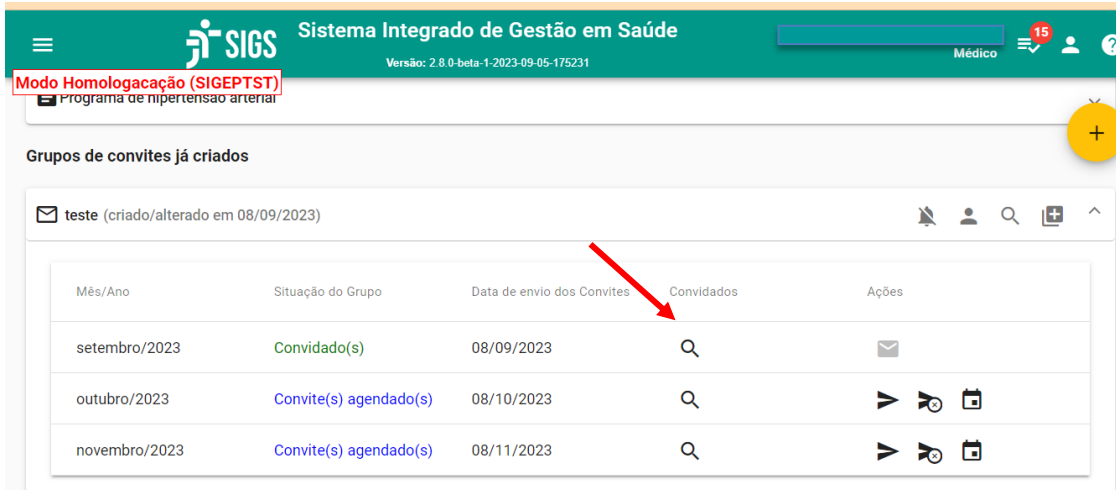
SIGS Sistema Integrado de Gestão em Saúde

Versão: 2.8.0-beta-1-2023-09-05-175231

Médico

15

Modo Homologacação (SIGEPTST)

Programa de hipertensão arterial

Grupos de convites já criados

teste (criado/alterado em 08/09/2023)

| Mês/Ano | Situação do Grupo | Data de envio dos Convites | Convidados | Ações |
|---|---|---|---|---|
| setembro/2023 | Convidado(s) | 08/09/2023 | | |
| outubro/2023 | Convite(s) agendado(s) | 08/10/2023 | | |
| novembro/2023 | Convite(s) agendado(s) | 08/11/2023 | | |